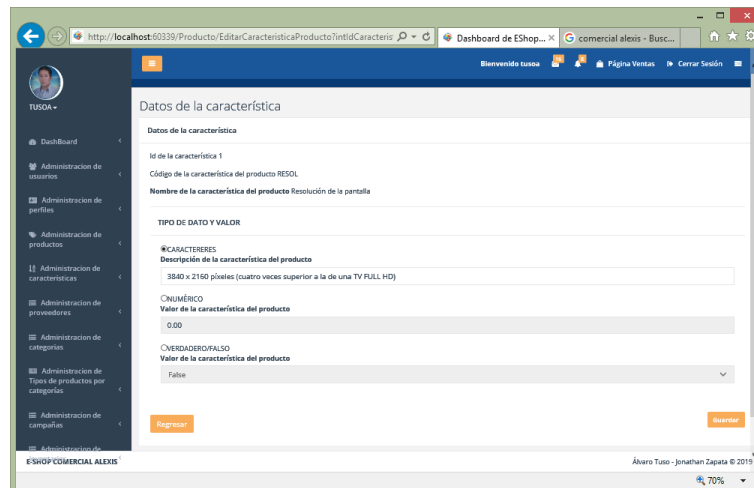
http://localhost:60339/Producto/EditarCaracteristicaProducto?intIdCaracteris
Dashboard de EShop...
comercial alexis - Busc...

TUSOA
DashBoard
Administracion de usuarios
Administracion de perfiles
Administracion de productos
Administracion de caracteristicas
Administracion de proveedores
Administracion de categorias
Administracion de Tipos de productos por categorias
Administracion de campañas
Administracion de

Bienvenido tusoa
Página Ventas
Cerrar Sesión

Datos de la característica

Datos de la característica

Id de la característica 1
Código de la característica del producto RESOL
Nombre de la característica del producto Resolución de la pantalla

TIPO DE DATO Y VALOR

CARACTERERES
Descripción de la característica del producto
3840 x 2160 píxeles (cuatro veces superior a la de una TV FULL HD)

NUMÉRICO
Valor de la característica del producto
0.00

VERDADERO/FALSO
Valor de la característica del producto
False

Regresar
Guardar

E-SHOP COMERCIAL ALEXIS
Álvaro Tuso - Jonathan Zapata © 2019
70%